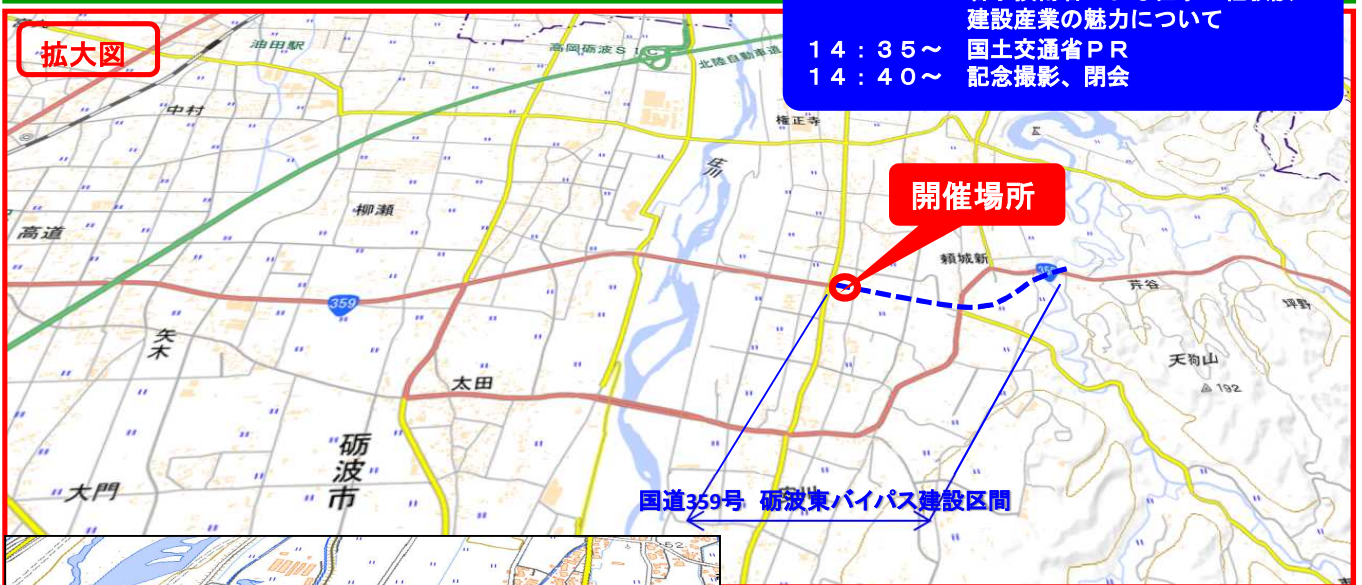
拡大図

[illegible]
建設産業の魅力について
１４：３５～　国土交通省ＰＲ
１４：４０～　記念撮影、閉会

油田駅
高岡砺波ＳＩＣ
北陸自動車道
中村
権正寺
庄川
柳瀬
高道
開催場所
頼成新
359
359
芹谷
坪野
矢木
天狗山
192
太田
砺波市
大門
国道359号　砺波東バイパス建設区間